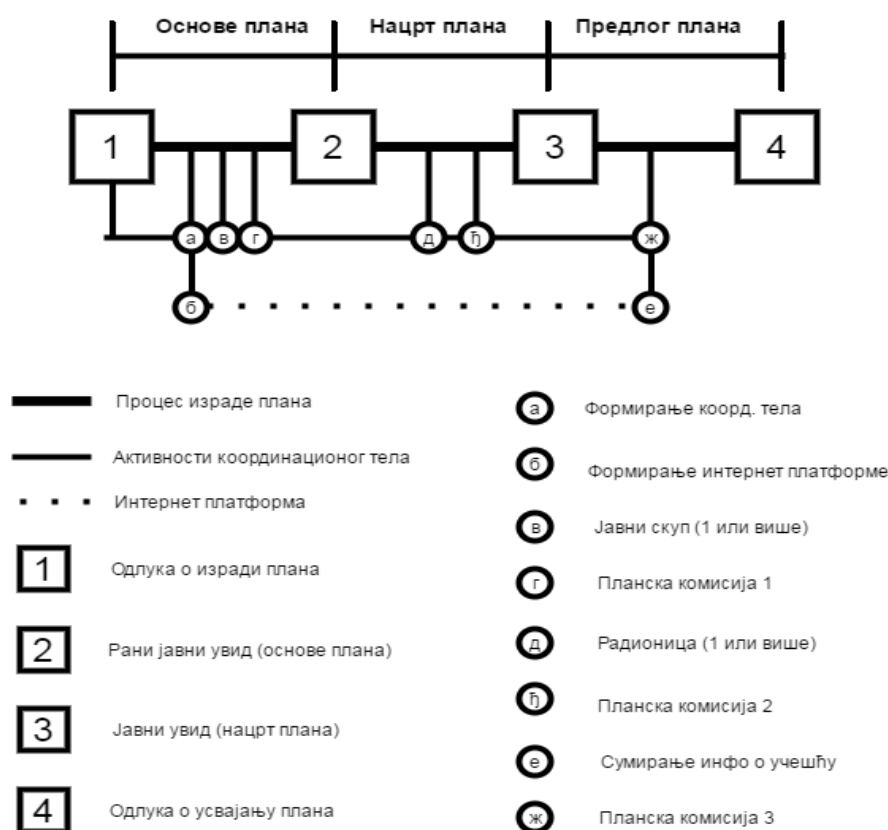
Основе плана | Нацрт плана | Предлог плана

1 2 3 4

а в г д ђ ж

б е

Процес израде плана

Активности координационог тела

Интернет платформа

1 Одлука о изради плана

2 Рани јавни увид (основе плана)

3 Јавни увид (нацрт плана)

4 Одлука о усвајању плана

а Формирање коорд. тела

б Формирање интернет платформе

в Јавни скуп (1 или више)

г Планска комисија 1

д Радионица (1 или више)

ђ Планска комисија 2

е Сумирање инфо о учешћу

ж Планска комисија 3